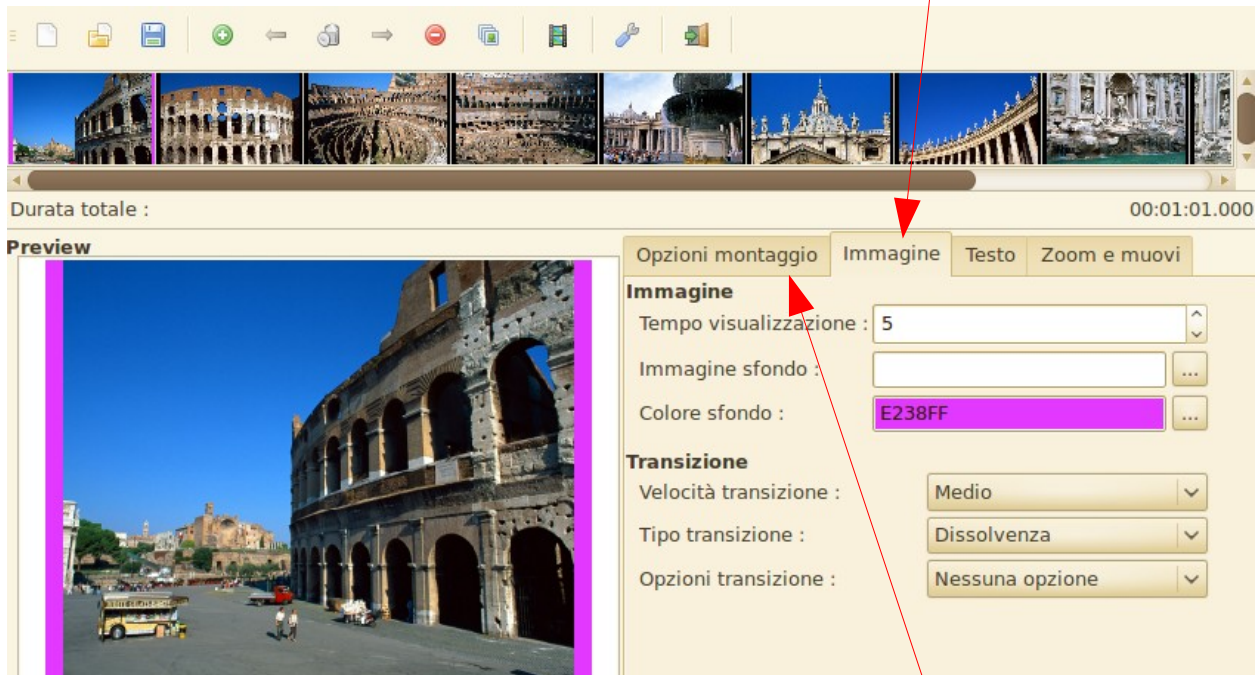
Durata totale :

00:01:01.000

Preview

Opzioni montaggio | Immagine | Testo | Zoom e muovi

Immagine

Tempo visualizzazione : 5

Immagine sfondo : ...

Colore sfondo : E238FF ...

Transizione

Velocità transizione : Medio

Tipo transizione : Dissolvenza

Opzioni transizione : Nessuna opzione